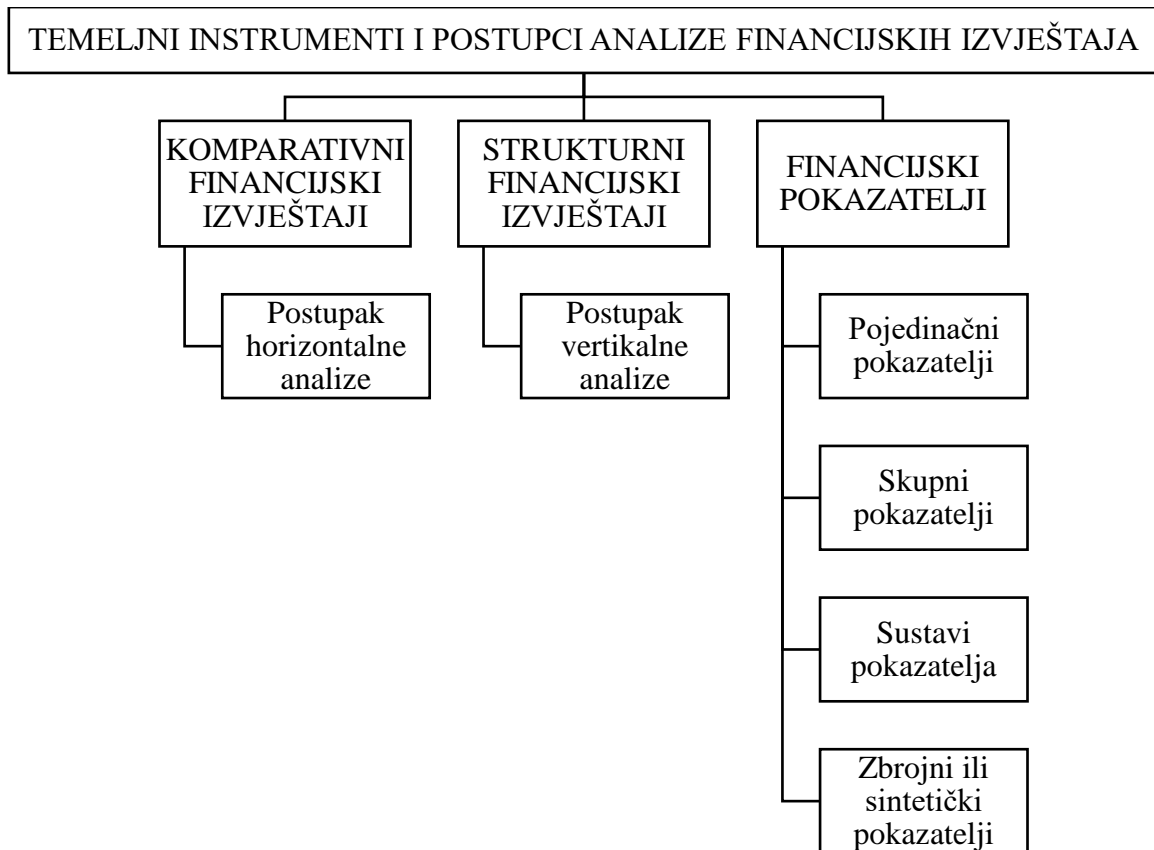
TEMELJNI INSTRUMENTI I POSTUPCI ANALIZE FINANCIJSKIH IZVJEŠTAJA

KOMPARATIVNI FINANCIJSKI IZVJEŠTAJI

Postupak horizontalne analize

STRUKTURNI FINANCIJSKI IZVJEŠTAJI

Postupak vertikalne analize

FINANCIJSKI POKAZATELJI

Pojedinačni pokazatelji

Skupni pokazatelji

Sustavi pokazatelja

Zbrojni ili sintetički pokazatelji